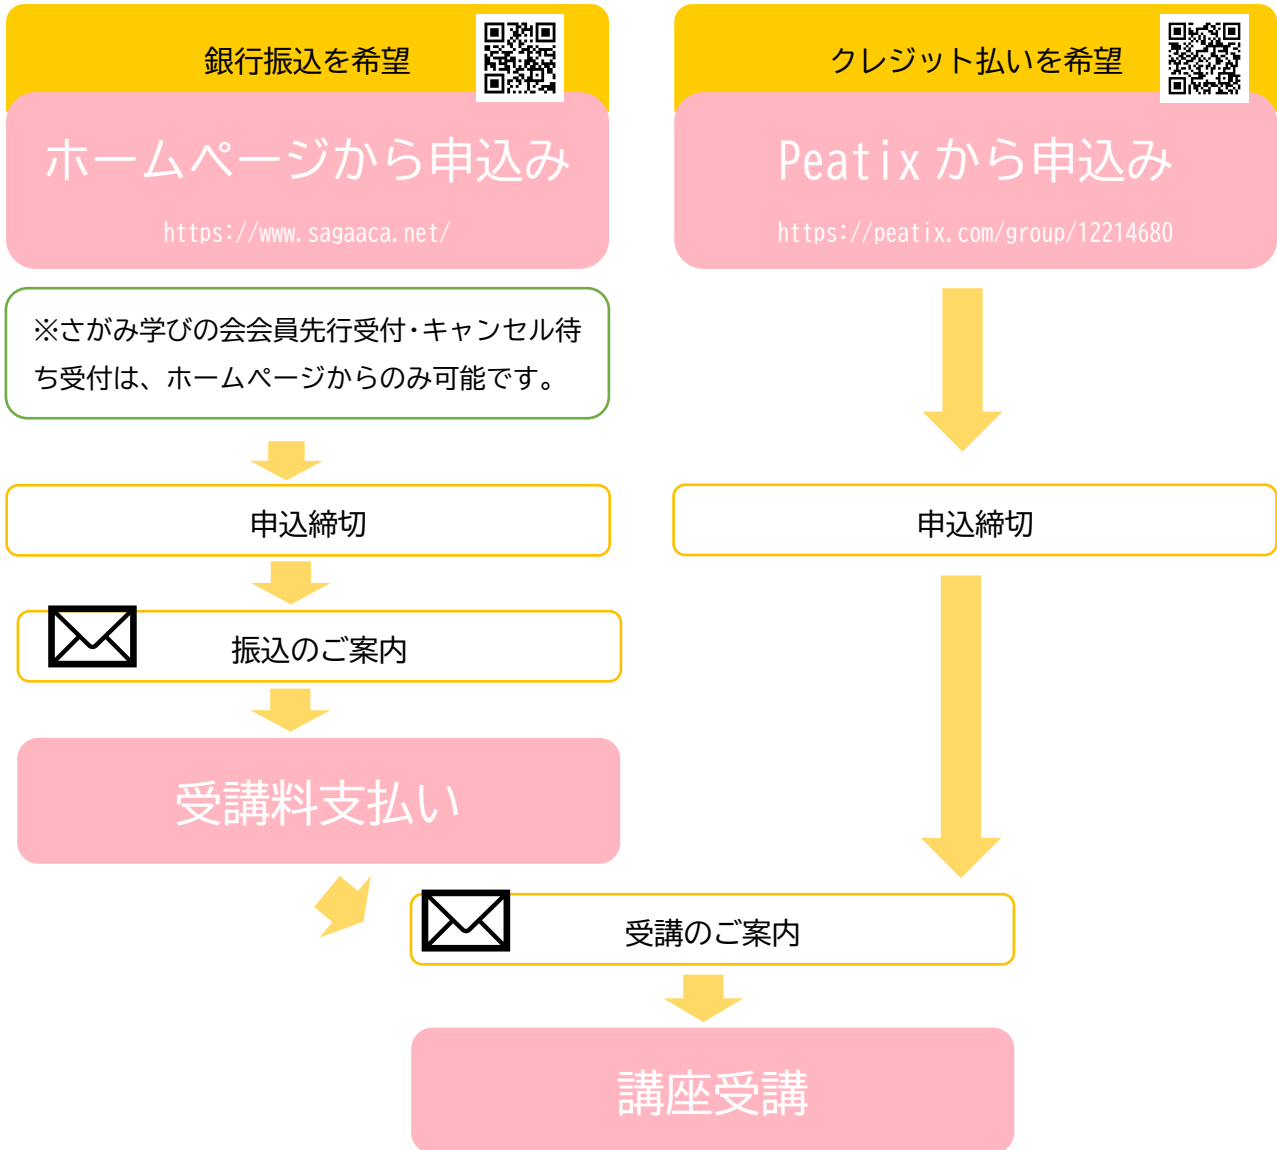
銀行振込を希望

ホームページから申込み

https://www.sagaaca.net/

※さがみ学びの会会員先行受付・キャンセル待ち受付は、ホームページからのみ可能です。

申込締切

振込のご案内

受講料支払い

クレジット払いを希望

Peatix から申込み

https://peatix.com/group/12214680

申込締切

受講のご案内

講座受講